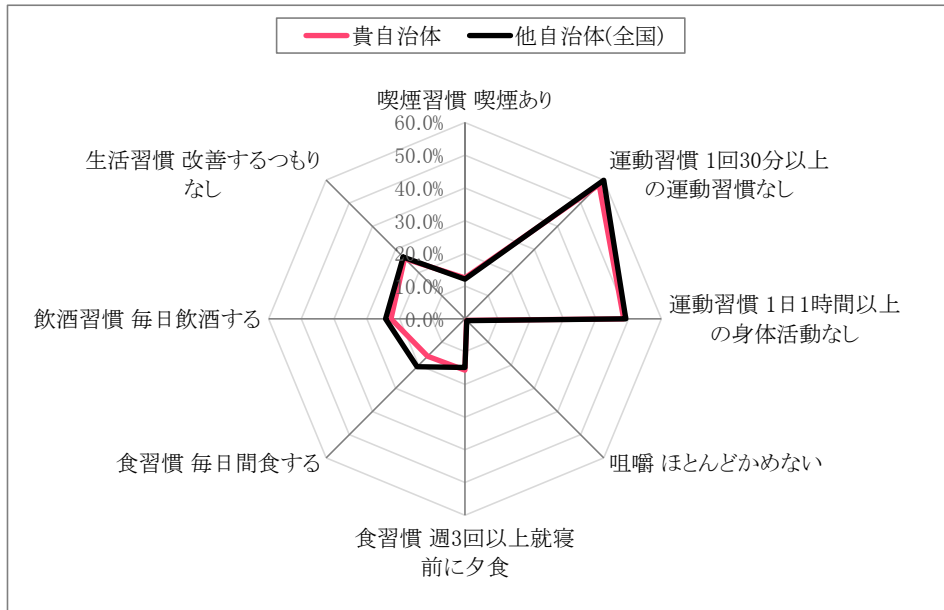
貴自治体
他自治体(全国)

喫煙習慣 喫煙あり

60.0%
50.0%
40.0%
30.0%
20.0%
10.0%
0.0%

運動習慣 1回30分以上の運動習慣なし

運動習慣 1日1時間以上の身体活動なし

咀嚼 ほとんどかめない

食習慣 週3回以上就寝前に夕食

食習慣 毎日間食する

飲酒習慣 毎日飲酒する

生活習慣 改善するつもりなし